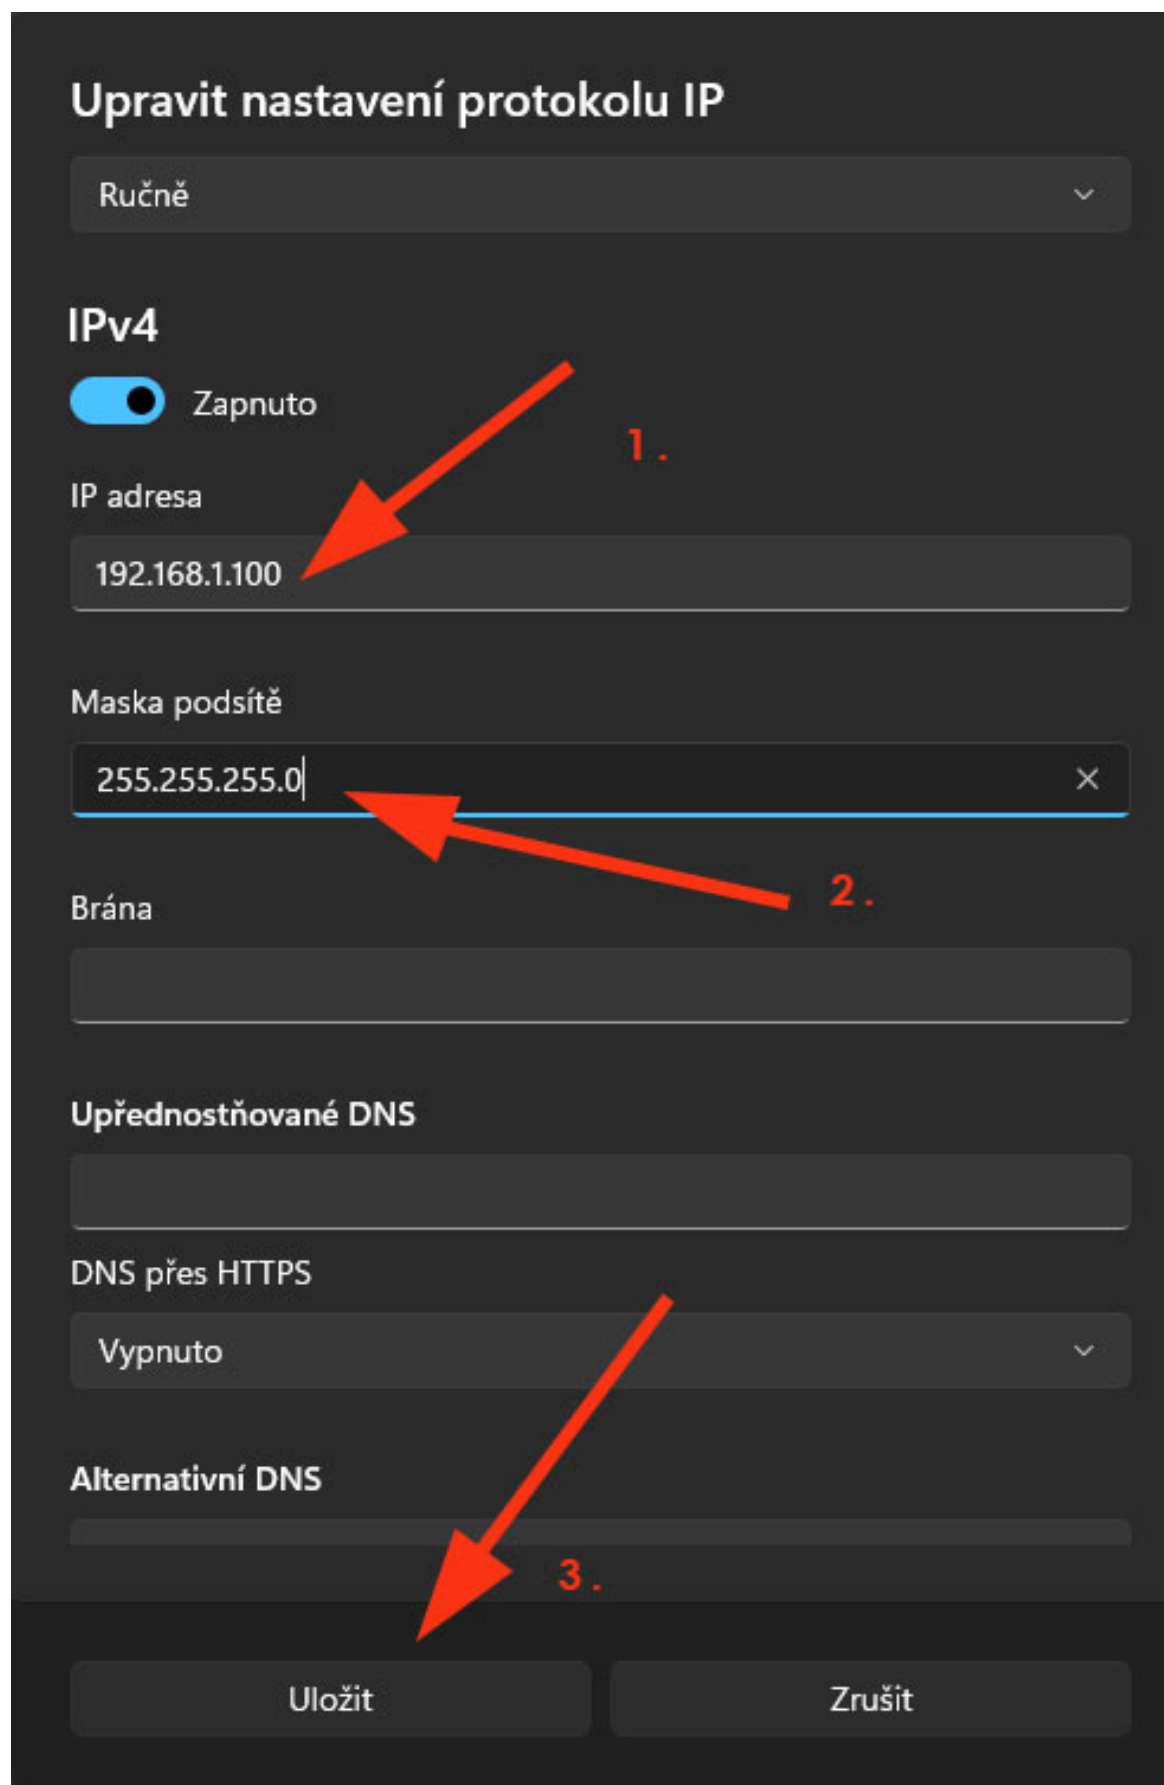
Upravit nastavení protokolu IP

Ručně

IPv4

Zapnuto

1.

IP adresa

192.168.1.100

Maska podsítě

255.255.255.0

2.

Brána

Upřednostňované DNS

DNS přes HTTPS

Vypnuto

Alternativní DNS

3.

Uložit

Zrušit